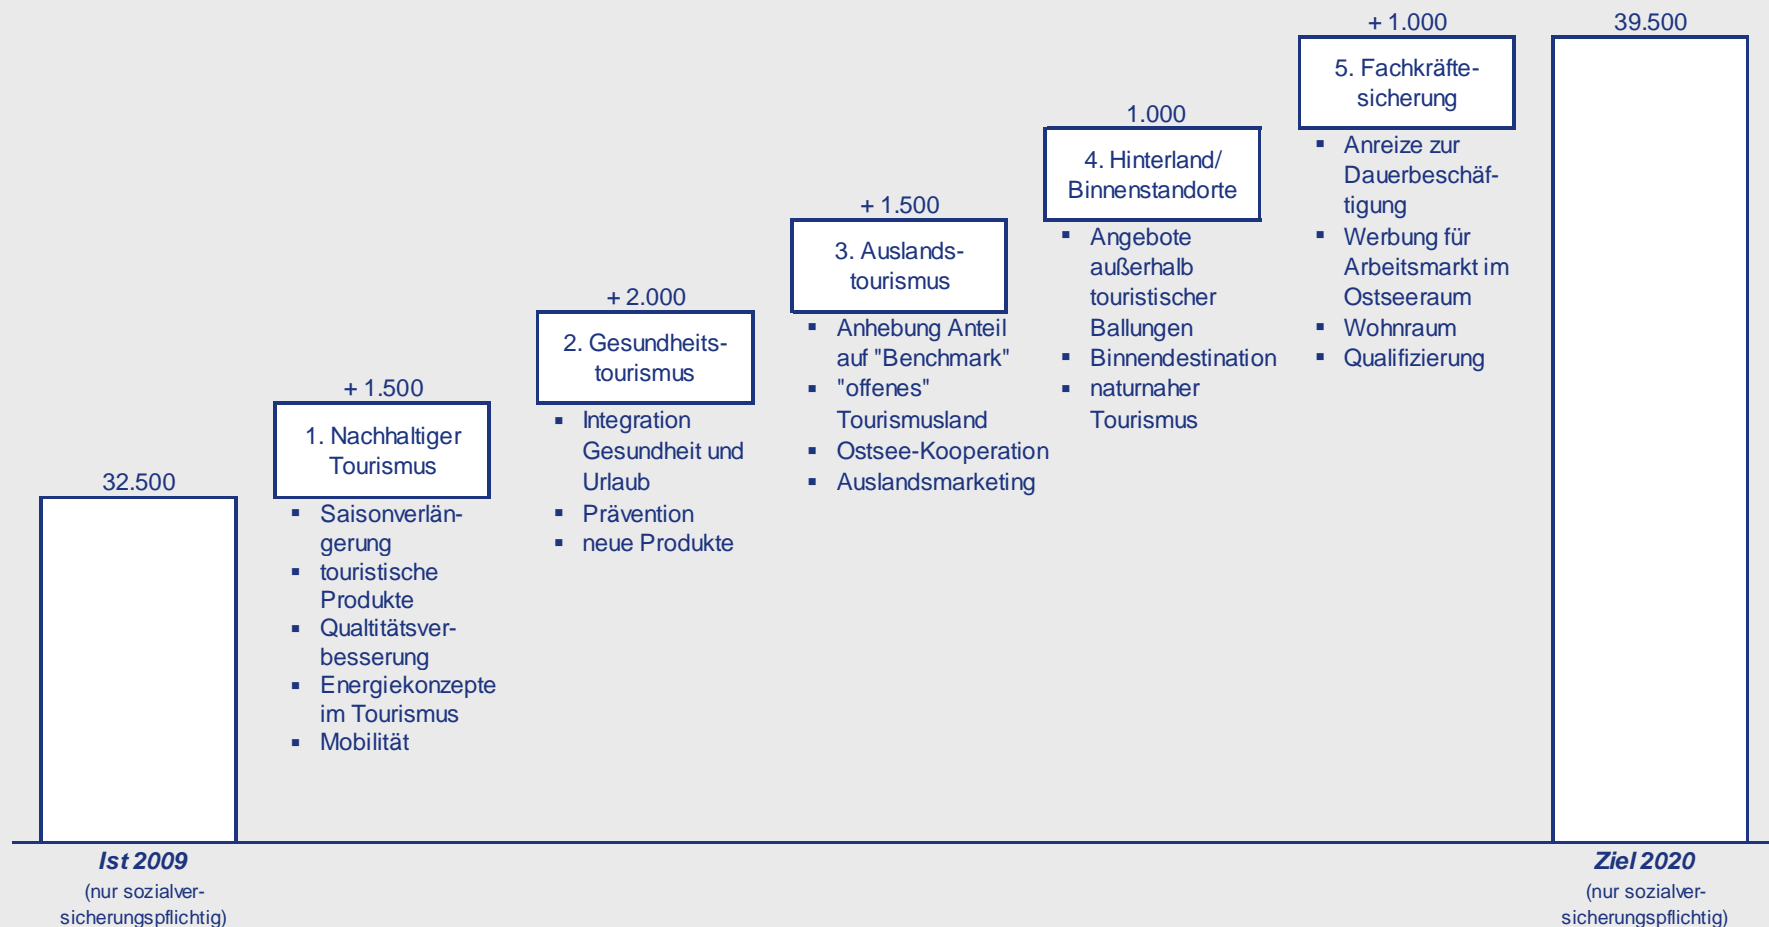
32.500

+ 1.500

1. Nachhaltiger Tourismus

- Saisonverlängerung
- touristische Produkte
- Qualtitätsverbesserung
- Energiekonzepte im Tourismus
- Mobilität

+ 2.000

2. Gesundheitstourismus

- Integration Gesundheit und Urlaub
- Prävention
- neue Produkte

+ 1.500

3. Auslandstourismus

- Anhebung Anteil auf "Benchmark"
- "offenes" Tourismusland
- Ostsee-Kooperation
- Auslandsmarketing

1.000

4. Hinterland/ Binnenstandorte

- Angebote außerhalb touristischer Ballungen
- Binnendestination
- naturnaher Tourismus

+ 1.000

5. Fachkräftesicherung

- Anreize zur Dauerbeschäftigung
- Werbung für Arbeitsmarkt im Ostseeraum
- Wohnraum
- Qualifizierung

39.500

Ist 2009
(nur sozialversicherungspflichtig)

Ziel 2020
(nur sozialversicherungspflichtig)